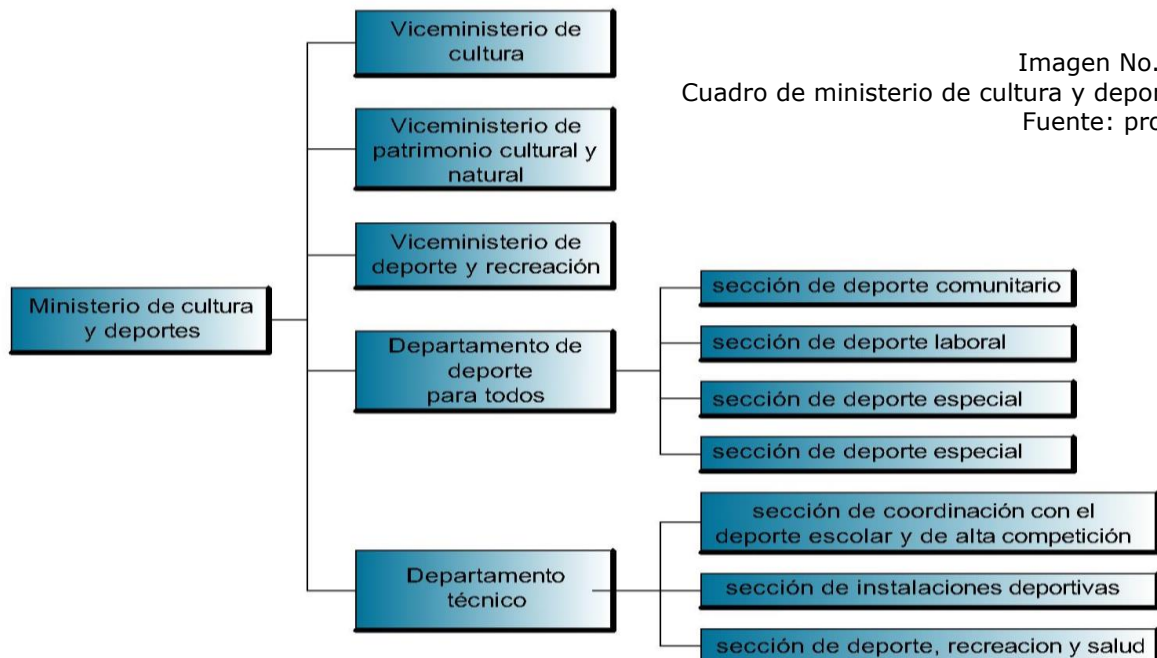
Viceministerio de cultura

Imagen No. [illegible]
Cuadro de ministerio de cultura y depor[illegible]
Fuente: pro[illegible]

Viceministerio de patrimonio cultural y natural

Viceministerio de deporte y recreación

Ministerio de cultura y deportes

Departamento de deporte para todos

sección de deporte comunitario

sección de deporte laboral

sección de deporte especial

sección de deporte especial

Departamento técnico

sección de coordinación con el deporte escolar y de alta competición

sección de instalaciones deportivas

sección de deporte, recreacion y salud